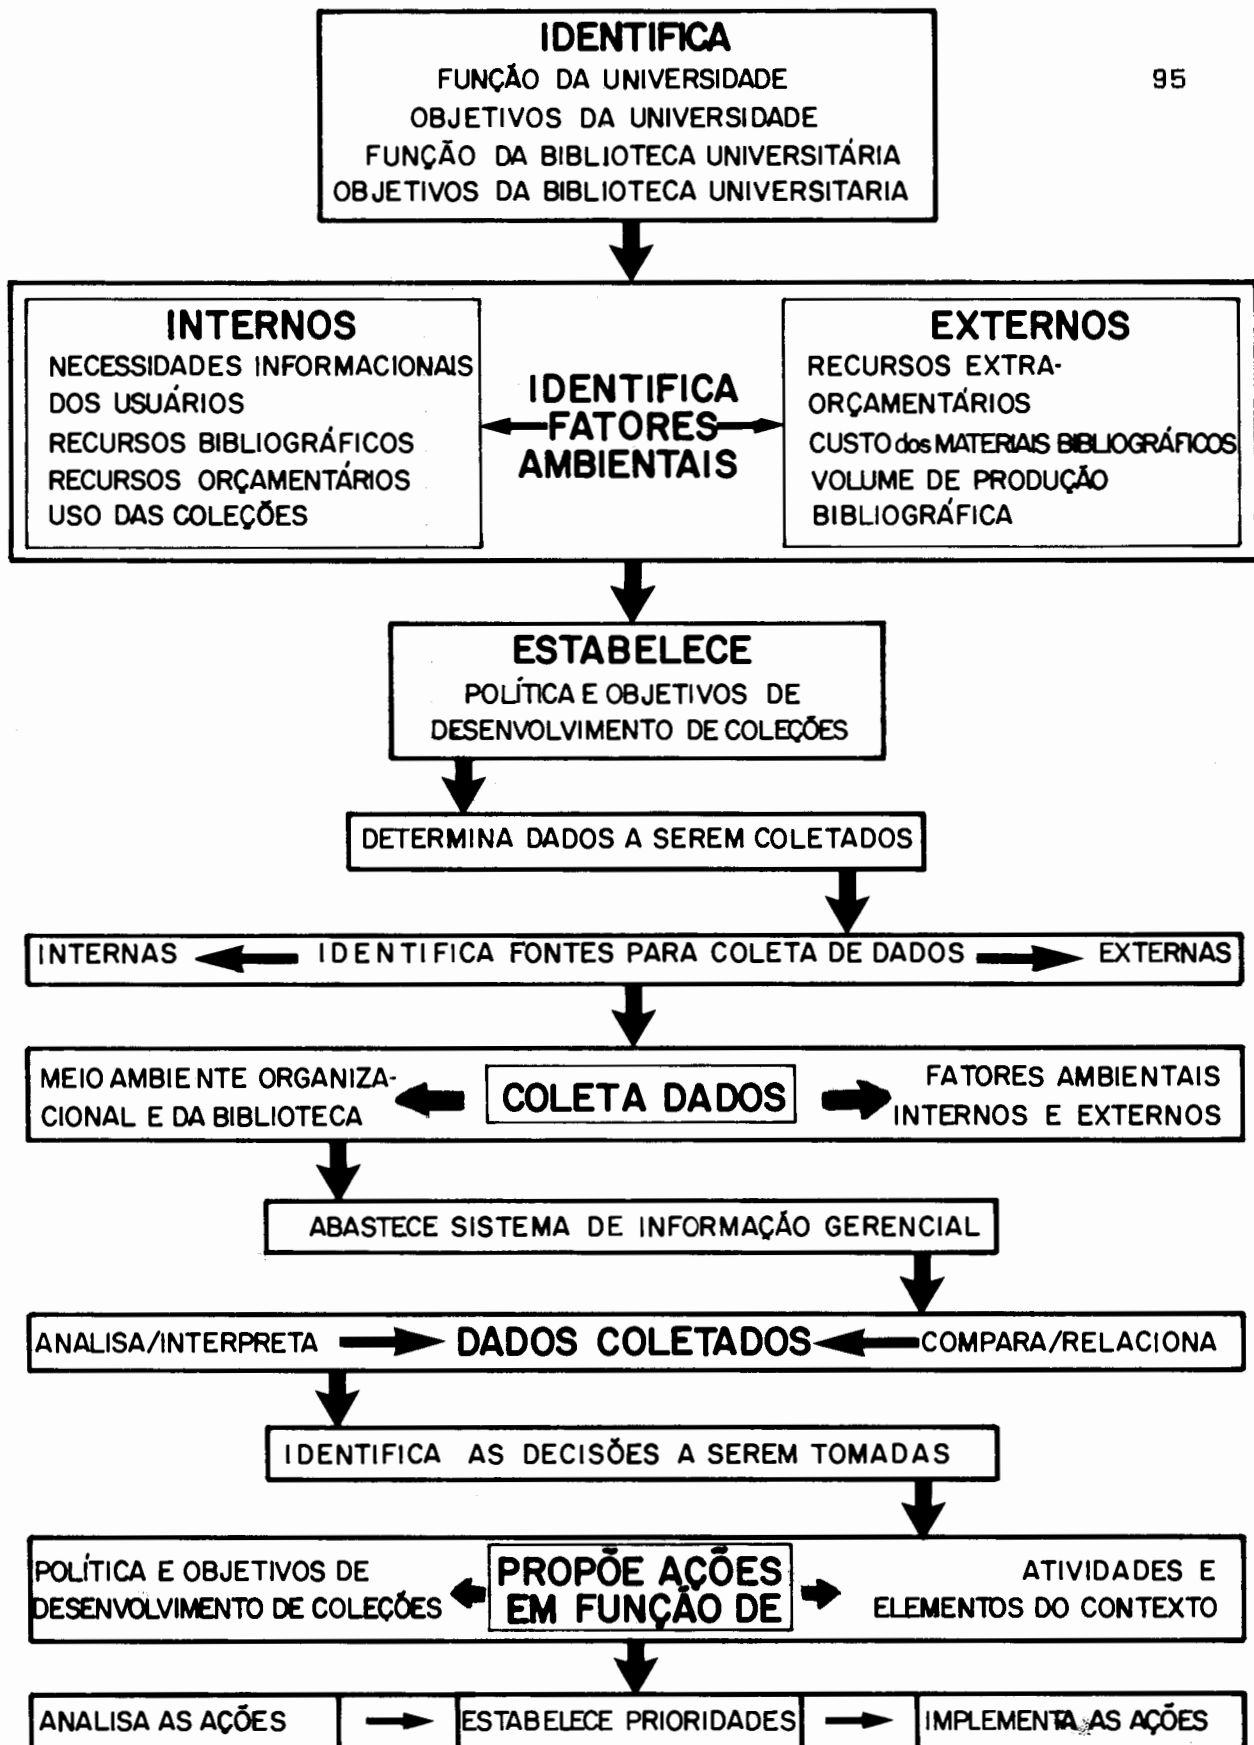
95

IDENTIFICA
FUNÇÃO DA UNIVERSIDADE
OBJETIVOS DA UNIVERSIDADE
FUNÇÃO DA BIBLIOTECA UNIVERSITÁRIA
OBJETIVOS DA BIBLIOTECA UNIVERSITARIA

INTERNOS
NECESSIDADES INFORMACIONAIS DOS USUÁRIOS
RECURSOS BIBLIOGRÁFICOS
RECURSOS ORÇAMENTÁRIOS
USO DAS COLEÇÕES

IDENTIFICA FATORES AMBIENTAIS

EXTERNOS
RECURSOS EXTRA-ORÇAMENTÁRIOS
CUSTO dos MATERIAIS BIBLIOGRÁFICOS
VOLUME DE PRODUÇÃO BIBLIOGRÁFICA

ESTABELECE
POLÍTICA E OBJETIVOS DE DESENVOLVIMENTO DE COLEÇÕES

DETERMINA DADOS A SEREM COLETADOS

INTERNAS IDENTIFICA FONTES PARA COLETA DE DADOS EXTERNAS

MEIO AMBIENTE ORGANIZACIONAL E DA BIBLIOTECA
COLETA DADOS
FATORES AMBIENTAIS INTERNOS E EXTERNOS

ABASTECE SISTEMA DE INFORMAÇÃO GERENCIAL

ANALISA/INTERPRETA DADOS COLETADOS COMPARA/RELACIONA

IDENTIFICA AS DECISÕES A SEREM TOMADAS

POLÍTICA E OBJETIVOS DE DESENVOLVIMENTO DE COLEÇÕES
PROPÕE AÇÕES EM FUNÇÃO DE
ATIVIDADES E ELEMENTOS DO CONTEXTO

ANALISA AS AÇÕES | ESTABELECE PRIORIDADES | IMPLEMENTA AS AÇÕES